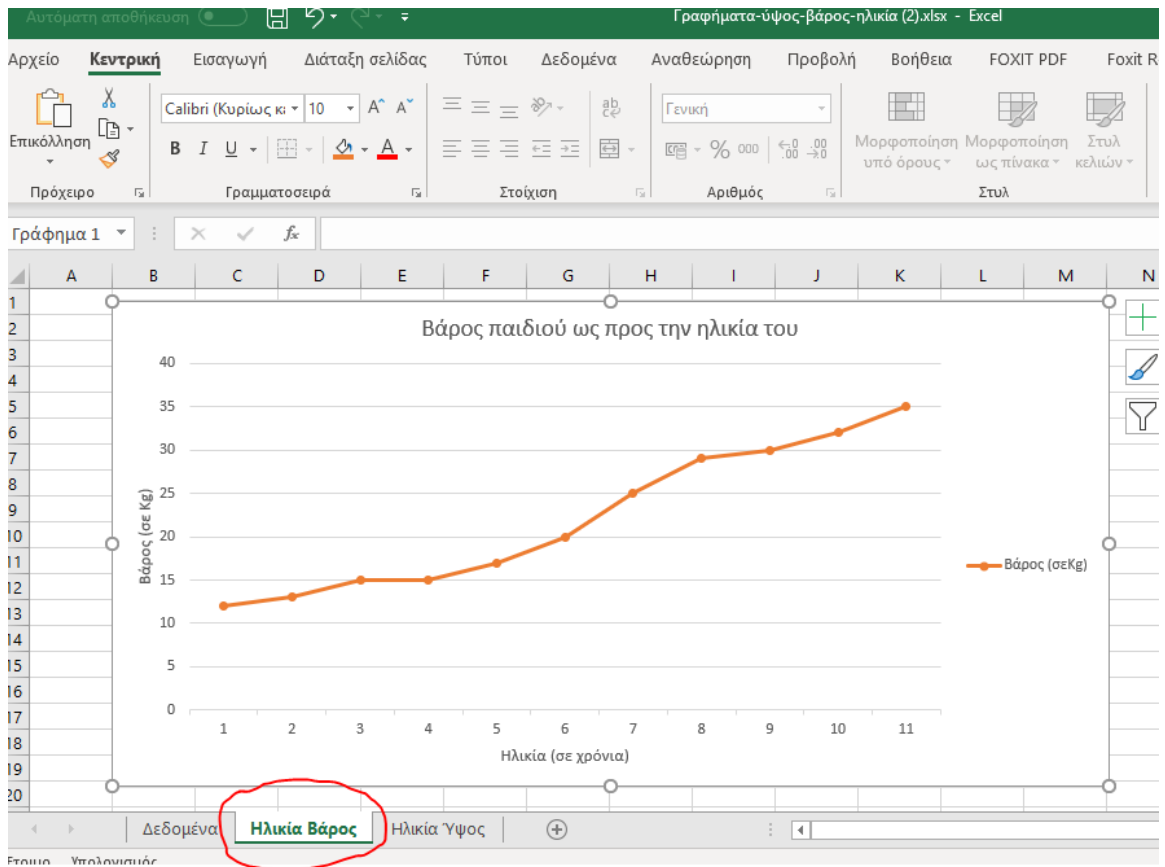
Αυτόματη αποθήκευση Γραφήματα-ύψος-βάρος-ηλικία (2).xlsx - Excel

Αρχείο Κεντρική Εισαγωγή Διάταξη σελίδας Τύποι Δεδομένα Αναθεώρηση Προβολή Βοήθεια FOXIT PDF Foxit R

Επικόλληση
Calibri (Κυρίως κε 10 A A
B I U A
Γενική
% 000 ,00 ,00
Μορφοποίηση υπό όρους Μορφοποίηση ως πίνακα Στυλ κελιών
Πρόχειρο Γραμματοσειρά Στοίχιση Αριθμός Στυλ

Γράφημα 1 fx

A B C D E F G H I J K L M N
1 2 3 4 5 6 7 8 9 10 11 12 13 14 15 16 17 18 19 20

Βάρος παιδιού ως προς την ηλικία του

40
35
30
25
20
15
10
5
0

Βάρος (σε Kg)

1 2 3 4 5 6 7 8 9 10 11

Ηλικία (σε χρόνια)

Βάρος (σεKg)

Δεδομένα Ηλικία Βάρος Ηλικία Ύψος

Έτοιμο Υπολογισμός